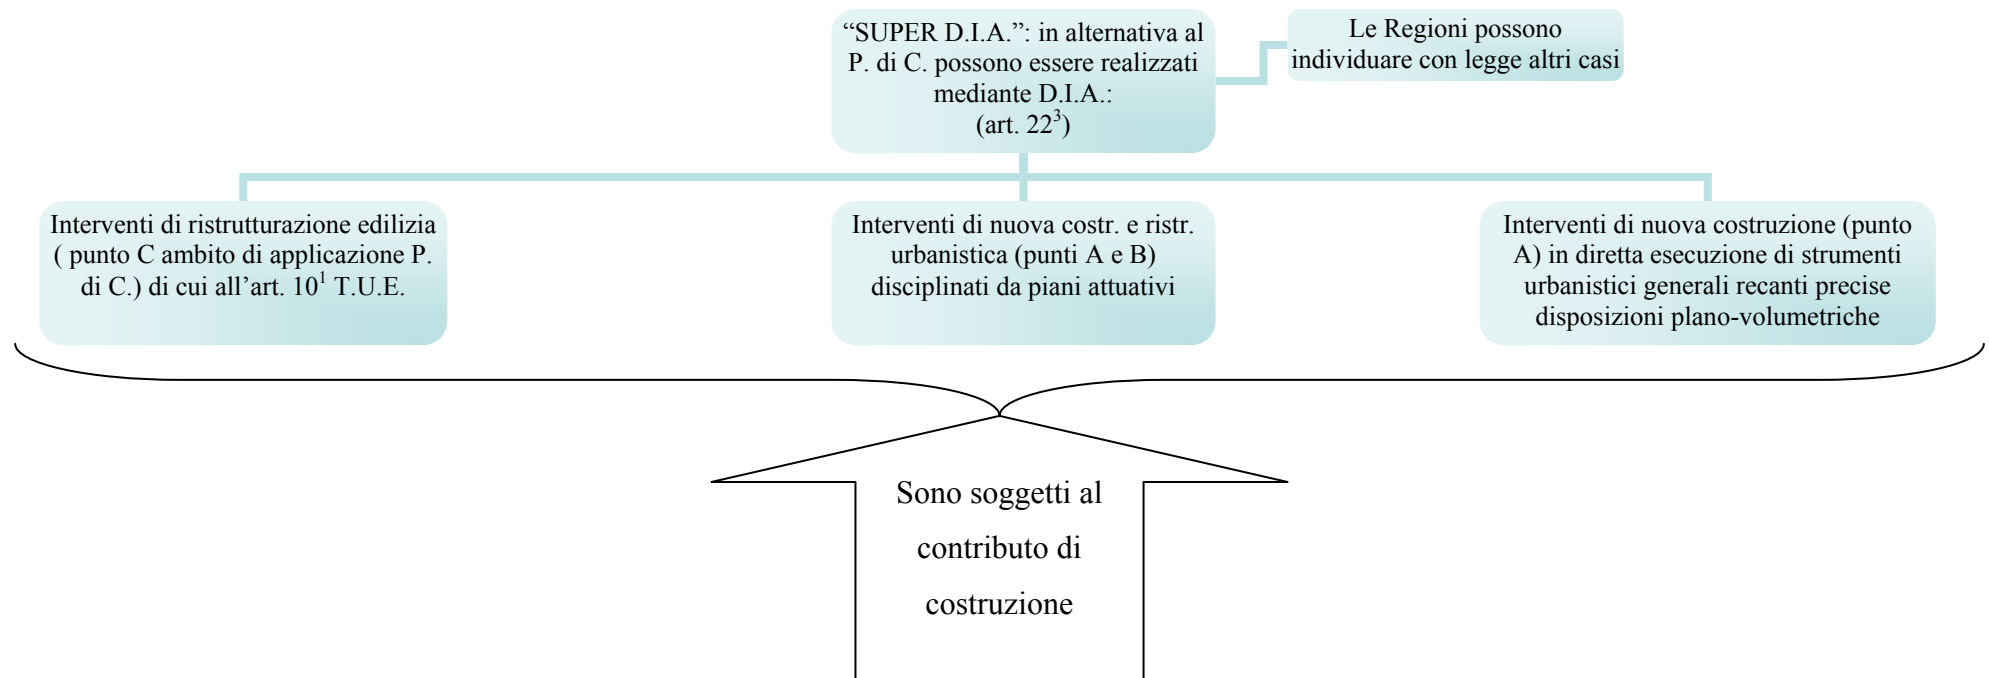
“SUPER D.I.A.”: in alternativa al P. di C. possono essere realizzati mediante D.I.A.: (art. $22^3$)

Le Regioni possono individuare con legge altri casi

Interventi di ristrutturazione edilizia ( punto C ambito di applicazione P. di C.) di cui all’art. $10^1$ T.U.E.

Interventi di nuova costr. e ristr. urbanistica (punti A e B) disciplinati da piani attuativi

Interventi di nuova costruzione (punto A) in diretta esecuzione di strumenti urbanistici generali recanti precise disposizioni plano-volumetriche

Sono soggetti al contributo di costruzione